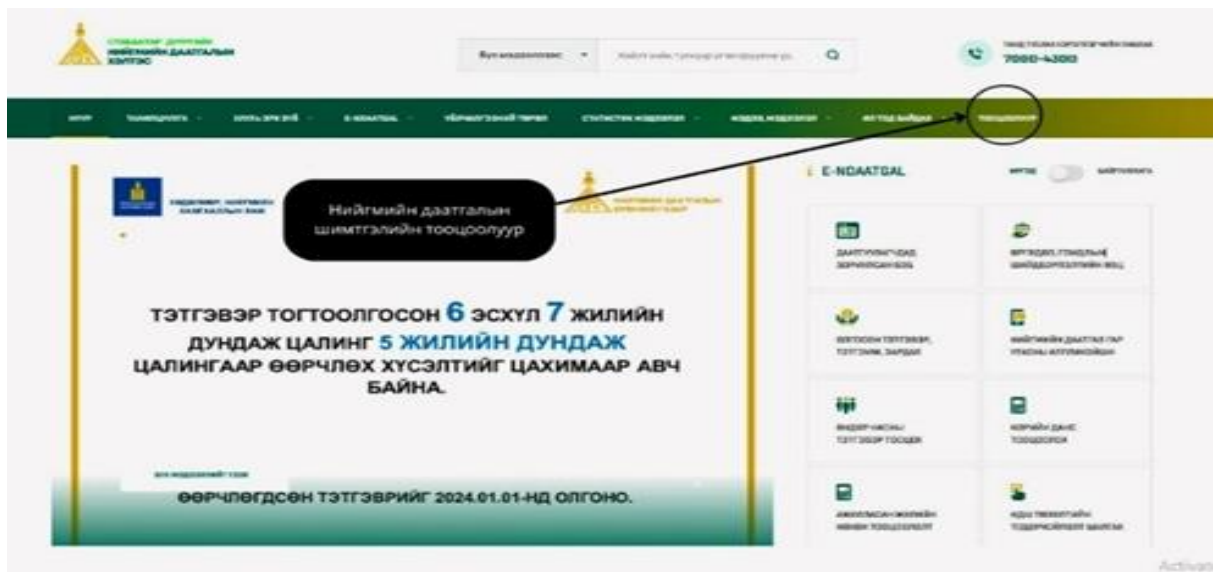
НИЙГМИЙН ДААТГАЛЫН ЕРӨНХИЙ ГАЗАР

7000-4300

Нийгмийн даатгалын шимтгэлийн тооцоолуур

E-NDAATGAL

ТЭТГЭВЭР ТОГТООЛГОСОН 6 ЭСХҮЛ 7 ЖИЛИЙН ДУНДАЖ ЦАЛИНГ 5 ЖИЛИЙН ДУНДАЖ ЦАЛИНГААР ӨӨРЧЛӨХ ХҮСЭЛТИЙГ ЦАХИМААР АВЧ БАЙНА.

ӨӨРЧЛӨГДСӨН ТЭТГЭВРИЙГ 2024.01.01-НД ОЛГОНО.

Activat